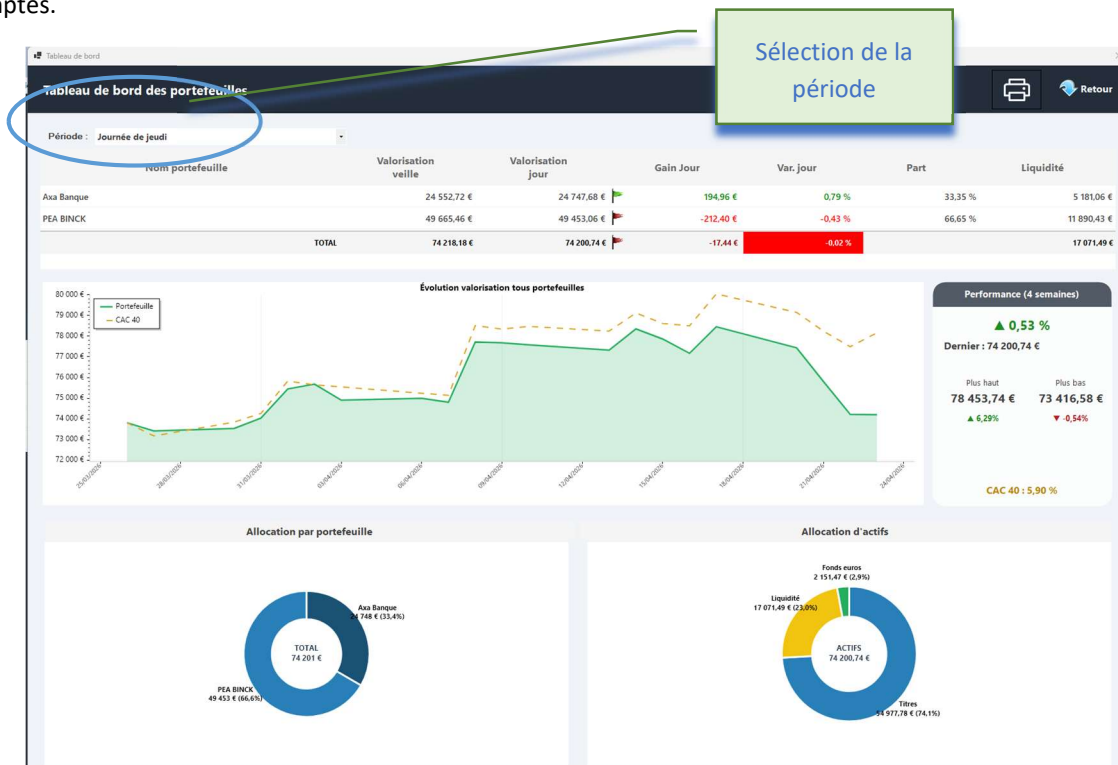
ptes.

Tableau de bord

Sélection de la période

Tableau de bord des portefeuilles

Retour

Période : Journée de jeudi

| Nom portefeuille | Valorisation veille | Valorisation jour | Gain Jour | Var. jour | Part | Liquidité |
|---|---|---|---|---|---|---|
| Axa Banque | 24 552,72 € | 24 747,68 € | 194,96 € | 0,79 % | 33,35 % | 5 181,06 € |
| PEA BINCK | 49 665,46 € | 49 453,06 € | -212,40 € | -0,43 % | 66,65 % | 11 890,43 € |
| TOTAL | 74 218,18 € | 74 200,74 € | -17,44 € | -0,02 % | | 17 071,49 € |

Évolution valorisation tous portefeuilles

Portefeuille
CAC 40

80 000 €
79 000 €
78 000 €
77 000 €
76 000 €
75 000 €
74 000 €
73 000 €
72 000 €

25/03/2020
28/03/2020
31/03/2020
03/04/2020
06/04/2020
09/04/2020
12/04/2020
15/04/2020
18/04/2020
21/04/2020
24/04/2020

Performance (4 semaines)

▲ 0,53 %

Dernier : 74 200,74 €

Plus haut
78 453,74 €
▲ 6,29%

Plus bas
73 416,58 €
▼ -0,54%

CAC 40 : 5,90 %

Allocation par portefeuille

Axa Banque
24 748 € (33,4%)

TOTAL
74 201 €

PEA BINCK
49 453 € (66,6%)

Allocation d'actifs

Fonds euros
2 151,47 € (2,9%)

Liquidité
17 071,49 € (23,0%)

ACTIFS
74 200,74 €

Titres
54 977,78 € (74,1%)